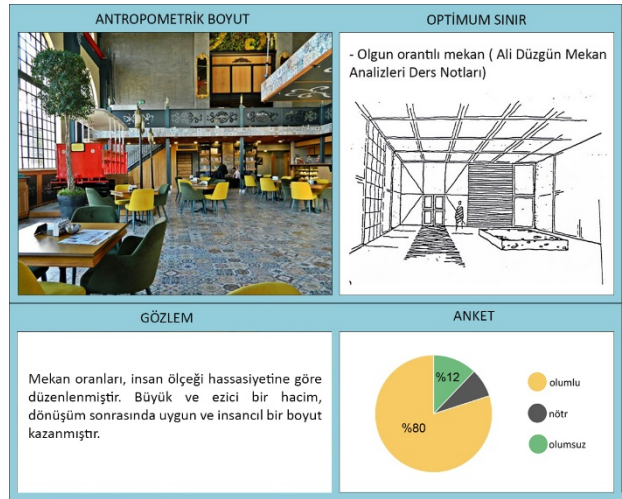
ANTROPOMETRİK BOYUT

OPTİMUM SINIR

- Olgun orantılı mekan ( Ali Düzgün Mekan Analizleri Ders Notları)

GÖZLEM

Mekan oranları, insan ölçeği hassasiyetine göre düzenlenmiştir. Büyük ve ezici bir hacim, dönüşüm sonrasında uygun ve insancıl bir boyut kazanmıştır.

ANKET

%12

%80

olumlu

nötr

olumsuz